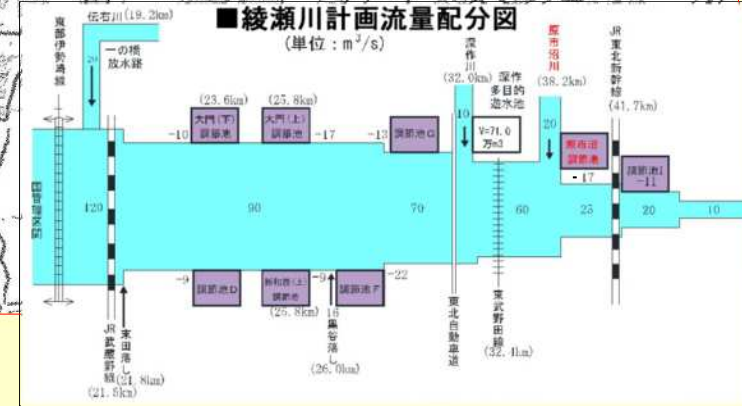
■綾瀬川計画流量配分図

(単位：$m^3/s$)

東部伊勢崎線

伝右川(19.2km)

20

一の橋放水路

(23.6km) 大門(下)調節池 -10

(25.8km) 大門(上)調節池 -17

-13 調節池G

深作川 (32.0km)

10

深作多目的遊水池

V=71.0万m3

堀の内川 (38.2km)

20

原市沼調節池

-17

JR東北新幹線 (41.7km)

調節池I -11

国管理区間

120

90

70

60

25

20

10

-9 調節池D

新和田(上)調節池 (25.8km)

-9 調節池F -22

JR武蔵野線 (21.5km)

東国落し (21.8km)

16 悪谷落し (26.0km)

東北自動車道

東武野田線 (32.4km)